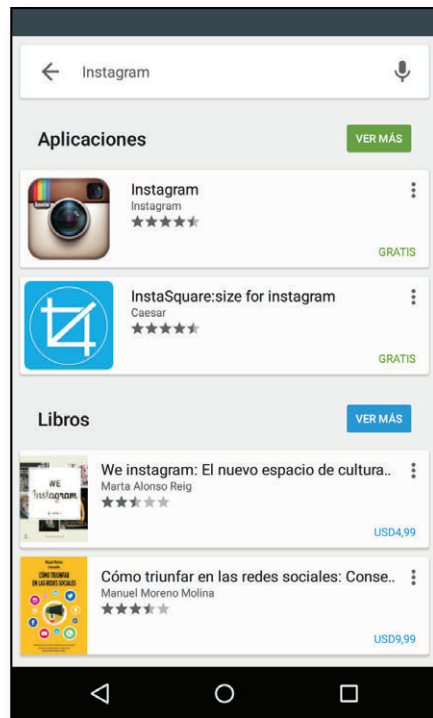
Instagram

Aplicaciones

VER MÁS

Instagram
Instagram

GRATIS

InstaSquare:size for instagram
Caesar

GRATIS

Libros

VER MÁS

We instagram: El nuevo espacio de cultura..
Marta Alonso Reig

USD4,99

Cómo triunfar en las redes sociales: Conse..
Manuel Moreno Molina

USD9,99